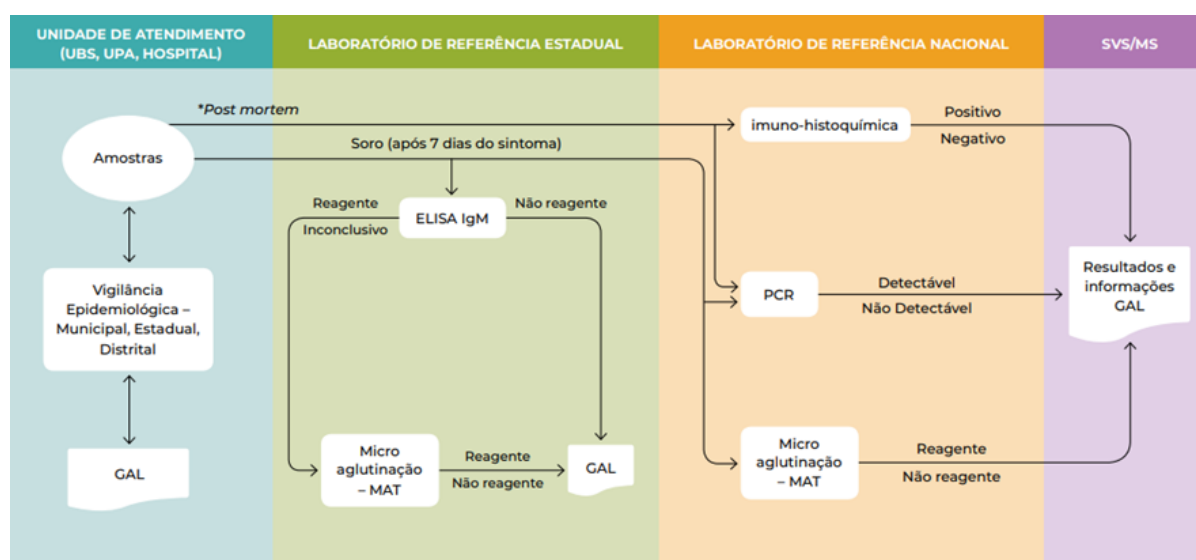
UNIDADE DE ATENDIMENTO (UBS, UPA, HOSPITAL)

LABORATÓRIO DE REFERÊNCIA ESTADUAL

LABORATÓRIO DE REFERÊNCIA NACIONAL

SVS/MS

*Post mortem

Amostras

Soro (após 7 dias do sintoma)

imuno-histoquímica

Positivo

Negativo

Reagente

Inconclusivo

ELISA IgM

Não reagente

Vigilância Epidemiológica – Municipal, Estadual, Distrital

PCR

Detectável

Não Detectável

Resultados e informações GAL

GAL

Micro aglutinação – MAT

Reagente

Não reagente

GAL

Micro aglutinação – MAT

Reagente

Não reagente